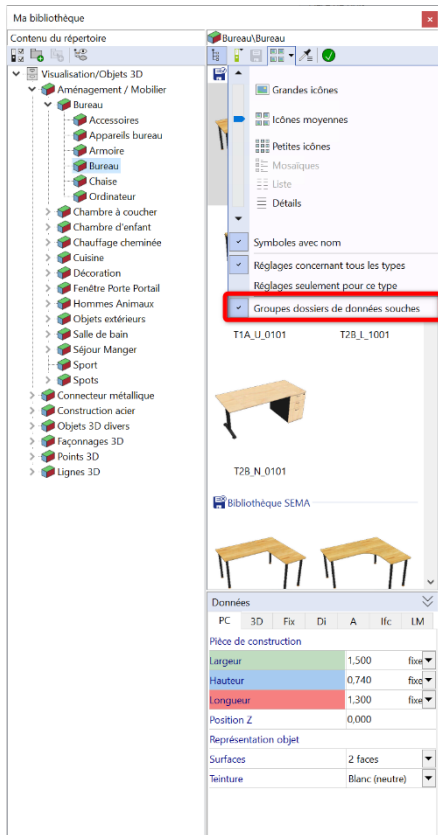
Ma bibliothèque

Contenu du répertoire

Visualisation/Objets 3D
Aménagement / Mobilier
Bureau
Accessoires
Appareils bureau
Armoire
Bureau
Chaise
Ordinateur
Chambre à coucher
Chambre d'enfant
Chauffage cheminée
Cuisine
Décoration
Fenêtre Porte Portail
Hommes Animaux
Objets extérieurs
Salle de bain
Séjour Manger
Sport
Spots
Connecteur métallique
Construction acier
Objets 3D divers
Façonnages 3D
Points 3D
Lignes 3D

Bureau\Bureau

Grandes icônes
Icônes moyennes
Petites icônes
Mosaïques
Liste
Détails
Symboles avec nom
Réglages concernant tous les types
Réglages seulement pour ce type
Groupes dossiers de données souches

T1A_U_0101
T2B_L_1001
T2B_N_0101

Bibliothèque SEMA

Données

| PC | 3D | Fix | Di | A | Ifc | LM |
|---|---|---|---|---|---|---|

Pièce de construction

| | | |
|---|---|---|
| Largeur | 1,500 | fixe |
| Hauteur | 0,740 | fixe |
| Longueur | 1,300 | fixe |
| Position Z | 0,000 | |

Représentation objet

| | |
|---|---|
| Surfaces | 2 faces |
| Teinture | Blanc (neutre) |